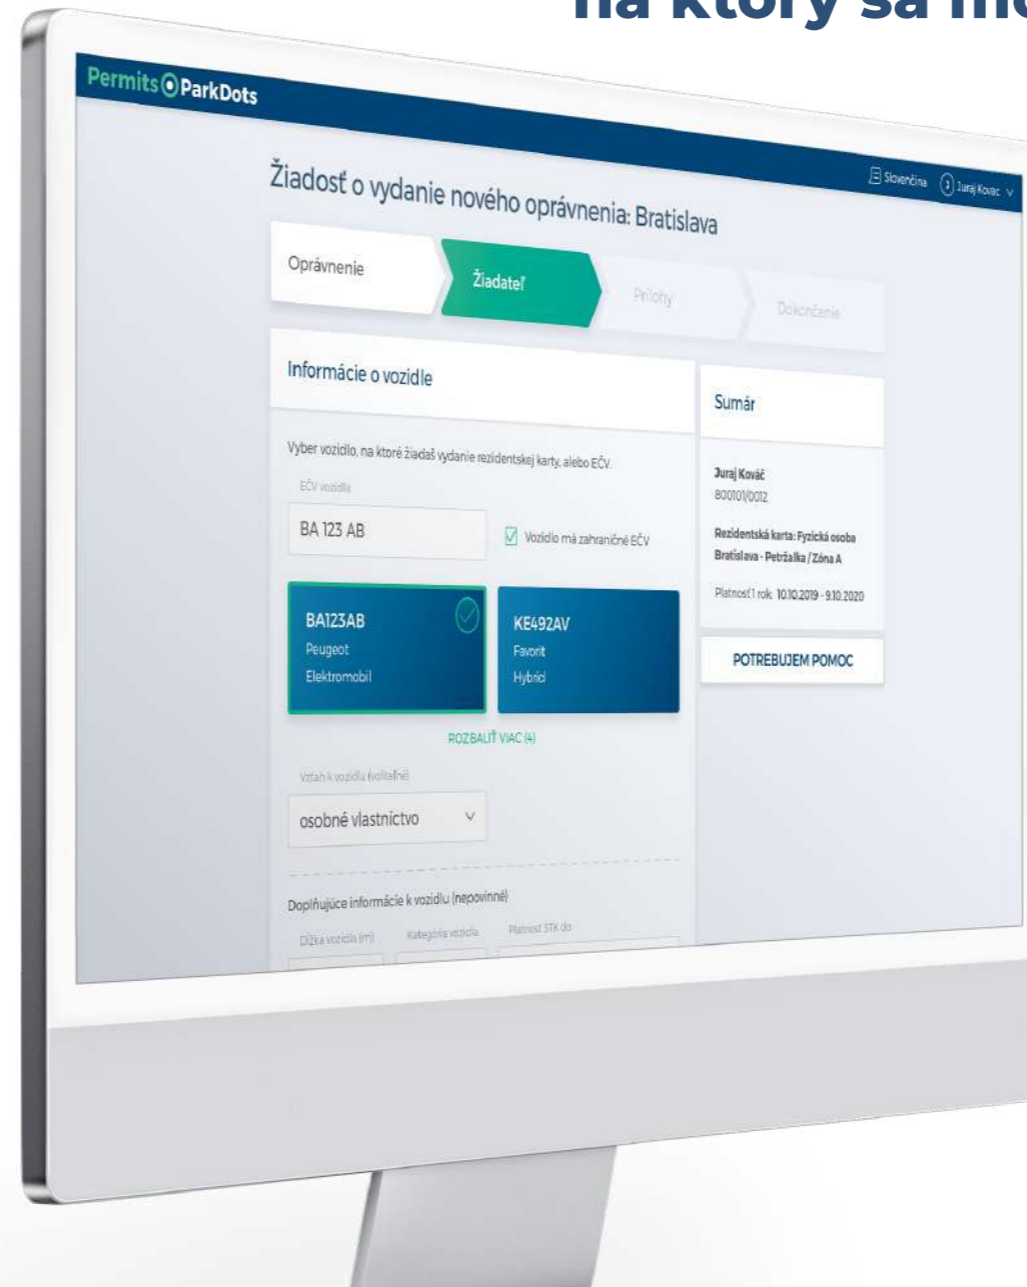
na ktorý sa mô

Permits ParkDots

Slovenčina Juraj Kovac

Žiadosť o vydanie nového oprávnenia: Bratislava

Oprávnenie

Žiadateľ

Prílohy

Dokončenie

Informácie o vozidle

Vyber vozidlo, na ktoré žiadaš vydanie rezidentskej karty, alebo EČV.

EČV vozidla

BA 123 AB

Vozidlo má zahraničné EČV

BA123AB
Peugeot
Elektromobil

KE492AV
Favorit
Hybrid

ROZBALIŤ VIAC (4)

Vzťah k vozidlu (voliteľné)

osobné vlastníctvo

Doplňujúce informácie k vozidlu (nepovinné)

Dĺžka vozidla (m)

Kategória vozidla

Platnosť STK do

Sumár

Juraj Kováč
800101/0012

Rezidentská karta: Fyzická osoba
Bratislava - Petržalka / Zóna A

Platnosť 1 rok: 10.10.2019 - 9.10.2020

POTREBUJEM POMOC